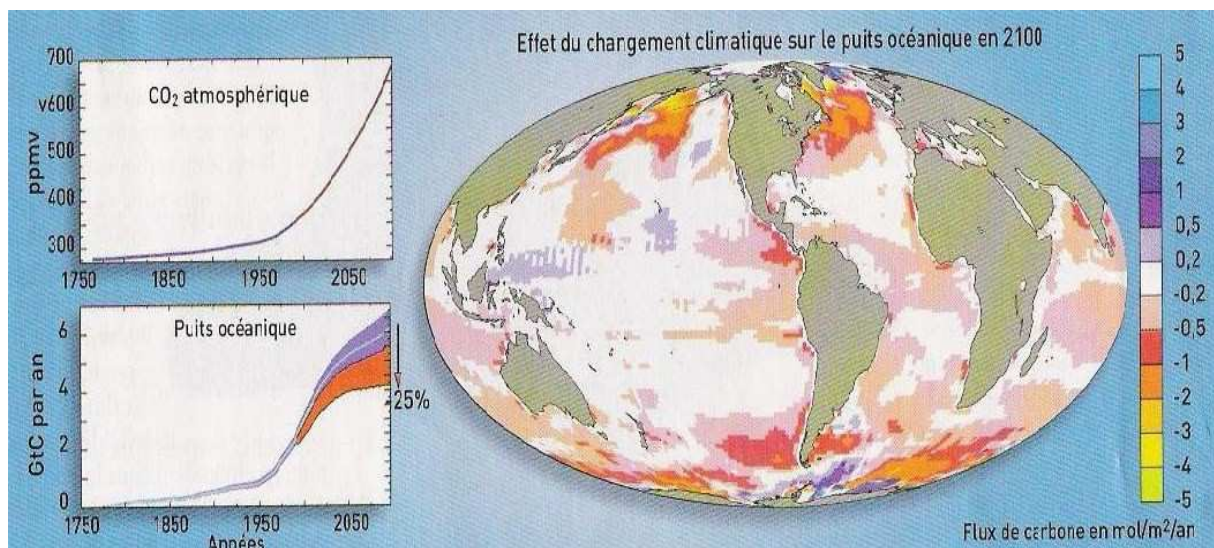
700
v600
500
400
300
ppmv
$CO_2$ atmosphérique
1750 1850 1950 2050

Puits océanique
6
4
2
0
GtC par an
-25%
1750 1850 1950 2050
Années

Effet du changement climatique sur le puits océanique en 2100

5
4
3
2
1
0,5
0,2
-0,2
-0,5
-1
-2
-3
-4
-5
Flux de carbone en mol/m²/an